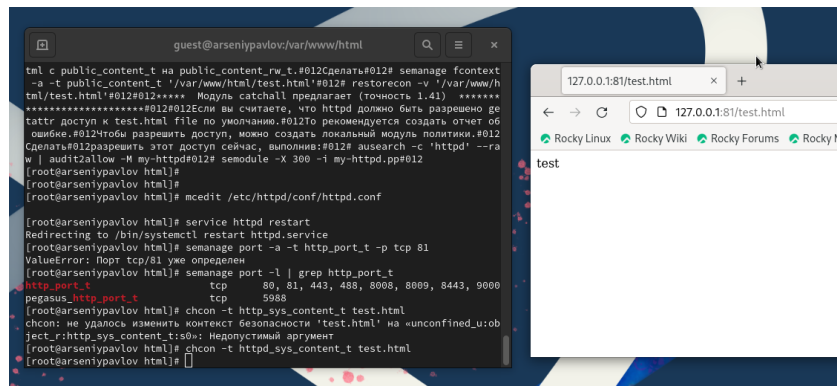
guest@arseniypavlov:/var/www/html

tml c public_content_t на public_content_rw_t.#012Сделать#012# semanage fcontext -a -t public_content_t '/var/www/html/test.html'#012# restorecon -v '/var/www/html/test.html'#012#012***** Модуль catchall предлагает (точность 1.41) ***************************#012#012Если вы считаете, что httpd должно быть разрешено getattr доступ к test.html file по умолчанию.#012То рекомендуется создать отчет об ошибке.#012Чтобы разрешить доступ, можно создать локальный модуль политики.#012Сделать#012разрешить этот доступ сейчас, выполнив:#012# ausearch -c 'httpd' --raw | audit2allow -M my-httpd#012# semodule -X 300 -i my-httpd.pp#012
[root@arseniypavlov html]#
[root@arseniypavlov html]#
[root@arseniypavlov html]# mcedit /etc/httpd/conf/httpd.conf

[root@arseniypavlov html]# service httpd restart
Redirecting to /bin/systemctl restart httpd.service
[root@arseniypavlov html]# semanage port -a -t http_port_t -p tcp 81
ValueError: Порт tcp/81 уже определен
[root@arseniypavlov html]# semanage port -l | grep http_port_t
http_port_t tcp 80, 81, 443, 488, 8008, 8009, 8443, 9000
pegasus_http_port_t tcp 5988
[root@arseniypavlov html]# chcon -t http_sys_content_t test.html
chcon: не удалось изменить контекст безопасности 'test.html' на «unconfined_u:object_r:http_sys_content_t:s0»: Недопустимый аргумент
[root@arseniypavlov html]# chcon -t httpd_sys_content_t test.html
[root@arseniypavlov html]#

127.0.0.1:81/test.html
127.0.0.1:81/test.html
Rocky Linux Rocky Wiki Rocky Forums Rocky M
test